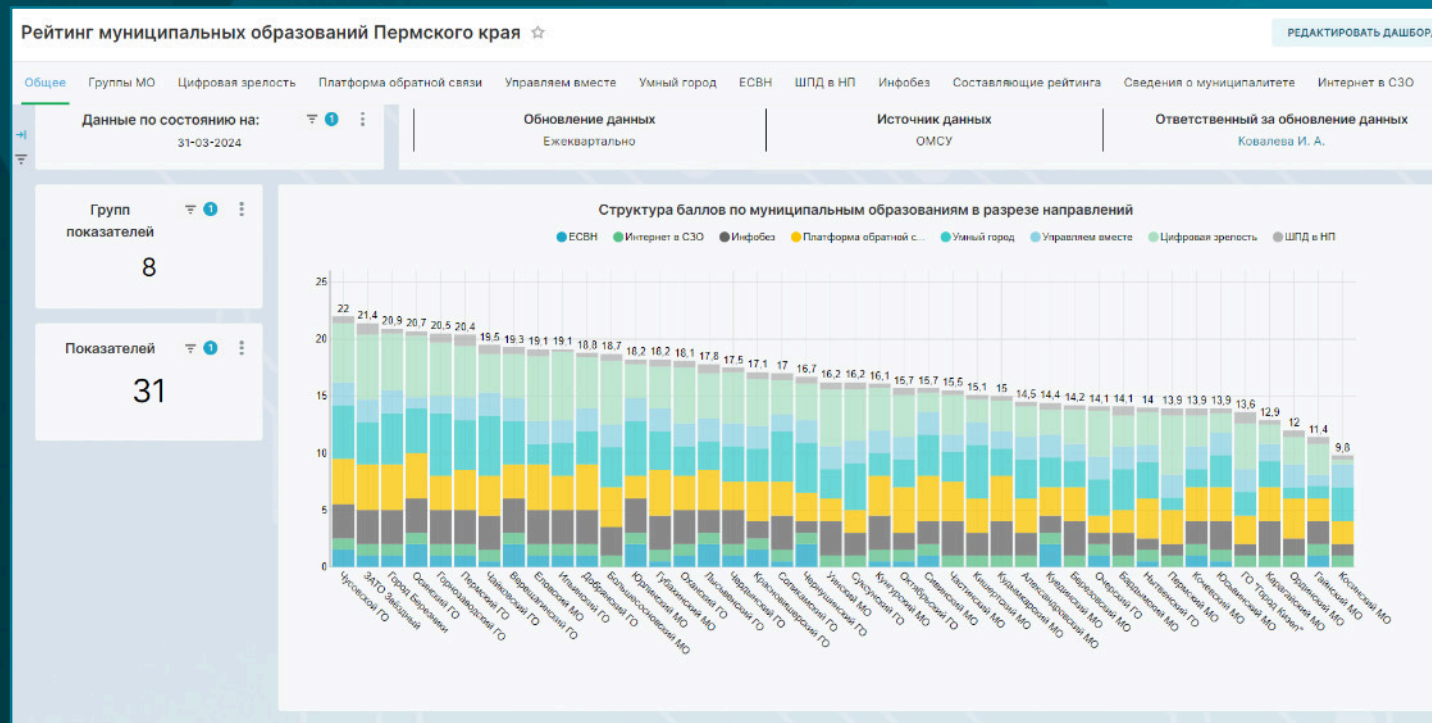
Рейтинг муниципальных образований Пермского края ☆

РЕДАКТИРОВАТЬ ДАШБОР

Общее Группы МО Цифровая зрелость Платформа обратной связи Управляем вместе Умный город ЕСВН ШПД в НП Инфобез Составляющие рейтинга Сведения о муниципалитете Интернет в СЗО

Данные по состоянию на: 1
31-03-2024

Обновление данных
Ежеквартально

Источник данных
ОМСУ

Ответственный за обновление данных
Ковалева И. А.

Групп показателей 1
8

Показателей 1
31

Структура баллов по муниципальным образованиям в разрезе направлений

ЕСВН Интернет в СЗО Инфобез Платформа обратной с... Умный город Управляем вместе Цифровая зрелость ШПД в НП

25
20
15
10
5
0

22 21,4 20,9 20,7 20,5 20,4 19,5 19,3 19,1 19,1 18,8 18,7 18,2 18,2 18,1 17,8 17,5 17,1 17 16,7 16,2 16,2 16,1 15,7 15,7 15,5 15,1 15 14,5 14,4 14,2 14,1 14,1 14 13,9 13,9 13,9 13,6 12,9 12 11,4 9,8

Чусовской ГО
ЗАТО Звёздный
Город Березники
Осинский ГО
Горнозаводский ГО
Пермский ГО
Чайковский ГО
Верещагинский ГО
Еловский МО
Ильинский ГО
Добрянский ГО
Большесосновский МО
Юргинский МО
Губахинский МО
Оханский ГО
Лысьвенский ГО
Чердынский ГО
Красновишерский ГО
Соликамский ГО
Чернушинский ГО
Уинский МО
Суксунский ГО
Кунгурский МО
Октябрьский ГО
Сивинский МО
Частинский МО
Кишертский МО
Кудымкарский МО
Александровский МО
Кувинский МО
Бардымский МО
Очёрский ГО
Березовский МО
Нытвенский ГО
Пермский МО
Кочевский МО
Юсьвинский МО
ГО "Город Кизел"
Карагайский МО
Ординский МО
Гайнский МО
Косинский МО